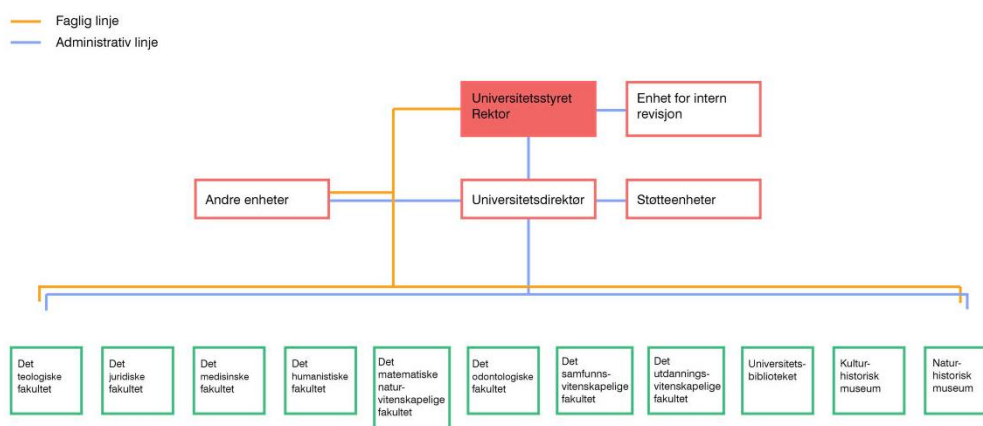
Faglig linje
Administrativ linje

Universitetsstyret Rektor

Enhet for intern revisjon

Andre enheter

Universitetsdirektør

Støtteenheter

Det teologiske fakultet

Det juridiske fakultet

Det medisinske fakultet

Det humanistiske fakultet

Det matematiske naturvitenskapelige fakultet

Det odontologiske fakultet

Det samfunnsvitenskapelige fakultet

Det utdanningsvitenskapelige fakultet

Universitetsbiblioteket

Kulturhistorisk museum

Naturhistorisk museum